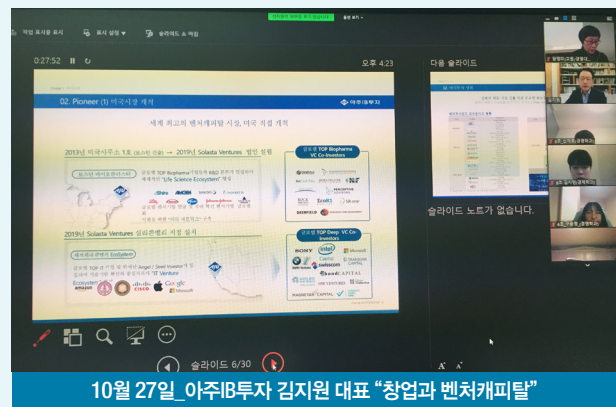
작업 표시줄 표시
표시 설정
슬라이드 쇼 끝내기
0:27:52
오후 4:23
다음 슬라이드
02. Pioneer (1) 미국시장 개척
아주IB투자
세계 최고의 벤처캐피탈 시장, 미국 직접 개척
2013년 미국사무소 1호 → 2019년 Solasta Ventures 법인 설립
글로벌 TOP Biopharma VC Co-Investors
2019년 Solasta Ventures 실리콘밸리 거점 설치
글로벌 TOP Deep. VC Co-Investors
Ecosystem
amazon
Cisco
Google
Microsoft
SONY
Microsoft
Intel Capital
DCVC
MAGNETAR CAPITAL
슬라이드 노트가 없습니다.
슬라이드 6/30
10월 27일_아주IB투자 김지원 대표 “창업과 벤처캐피탈”